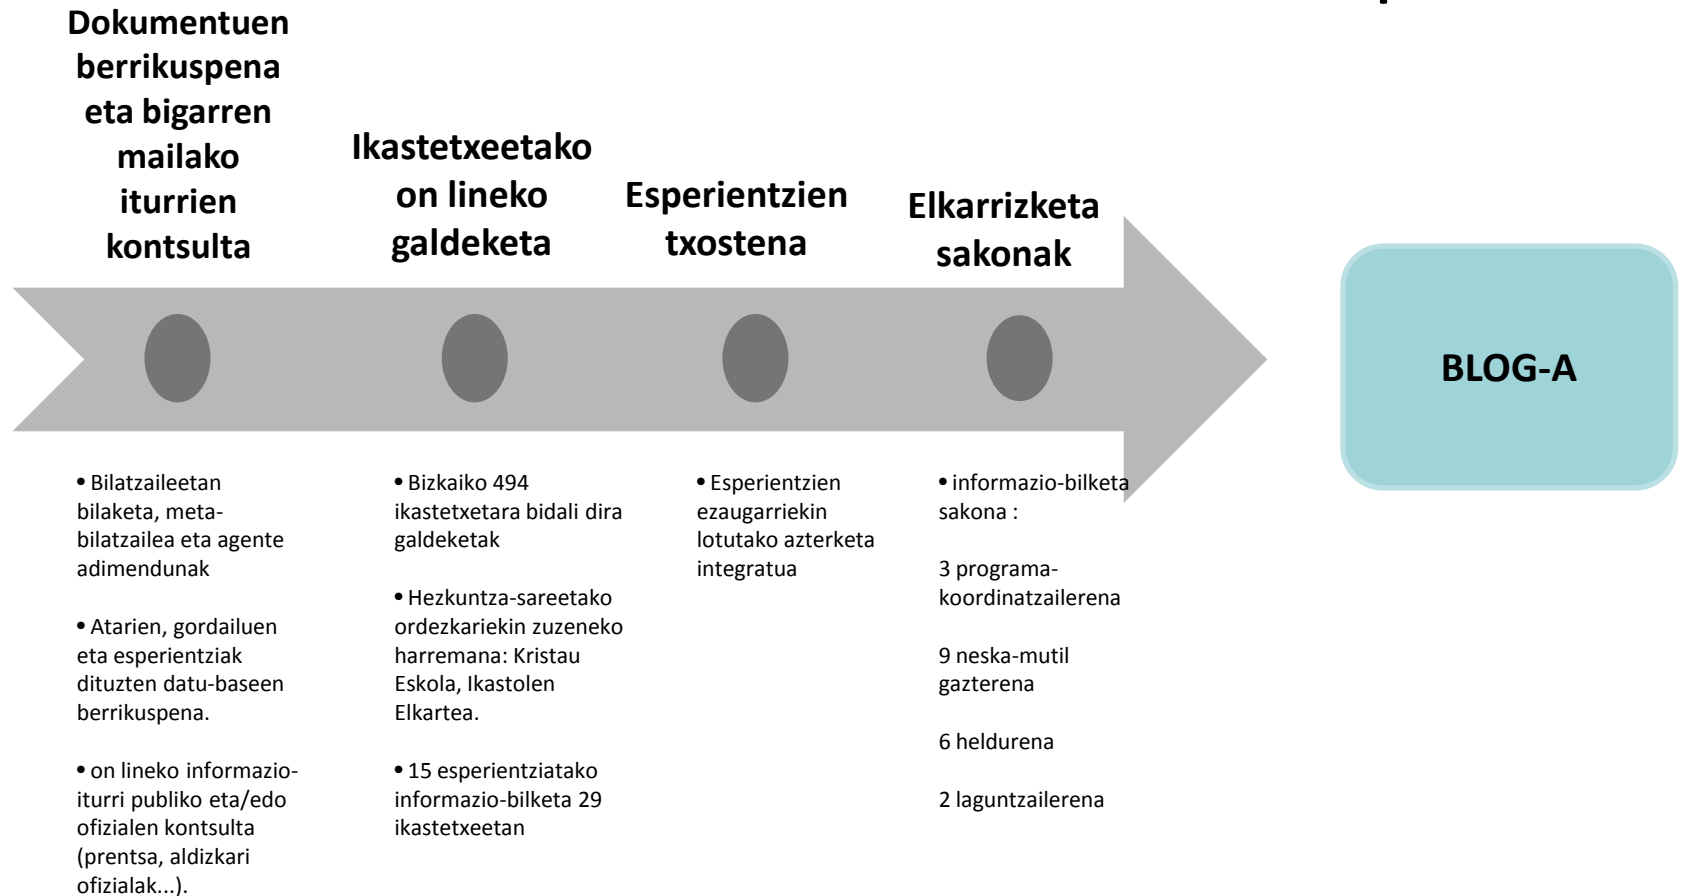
Dokumentuen berrikuspena eta bigarren mailako iturrien kontsulta

Ikastetxeetako on lineko galdeketa

Esperientzien txostena

Elkarrizketa sakonak

BLOG-A

• Bilatzaileetan bilaketa, meta-bilatzailea eta agente adimendunak

• Atarien, gordailuen eta esperientziak dituzten datu-baseen berrikuspena.

• on lineko informazio-iturri publiko eta/edo ofizialen kontsulta (prentsa, aldizkari ofizialak...).

• Bizkaiko 494 ikastetxetara bidali dira galdeketak

• Hezkuntza-sareetako ordezkariekin zuzeneko harremana: Kristau Eskola, Ikastolen Elkartea.

• 15 esperientziatako informazio-bilketa 29 ikastetxeetan

• Esperientzien ezaugarriekin lotutako azterketa integratua

• informazio-bilketa sakona :

3 programa-koordinatzailerena

9 neska-mutil gazterena

6 heldurena

2 laguntzailerena